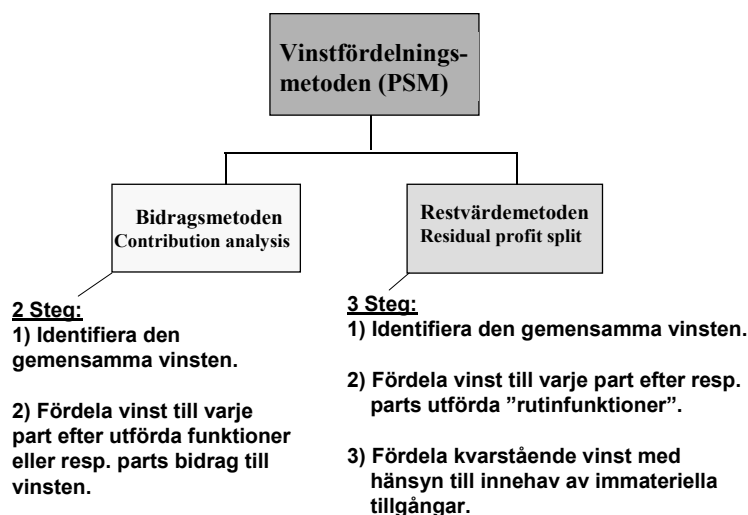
Vinstfördelningsmetoden (PSM)

Bidragsmetoden
Contribution analysis

Restvärdemetoden
Residual profit split

2 Steg:
1) Identifiera den gemensamma vinsten.

2) Fördela vinst till varje part efter utförda funktioner eller resp. parts bidrag till vinsten.

3 Steg:
1) Identifiera den gemensamma vinsten.

2) Fördela vinst till varje part efter resp. parts utförda ”rutinfunktioner”.

3) Fördela kvarstående vinst med hänsyn till innehav av immateriella tillgångar.